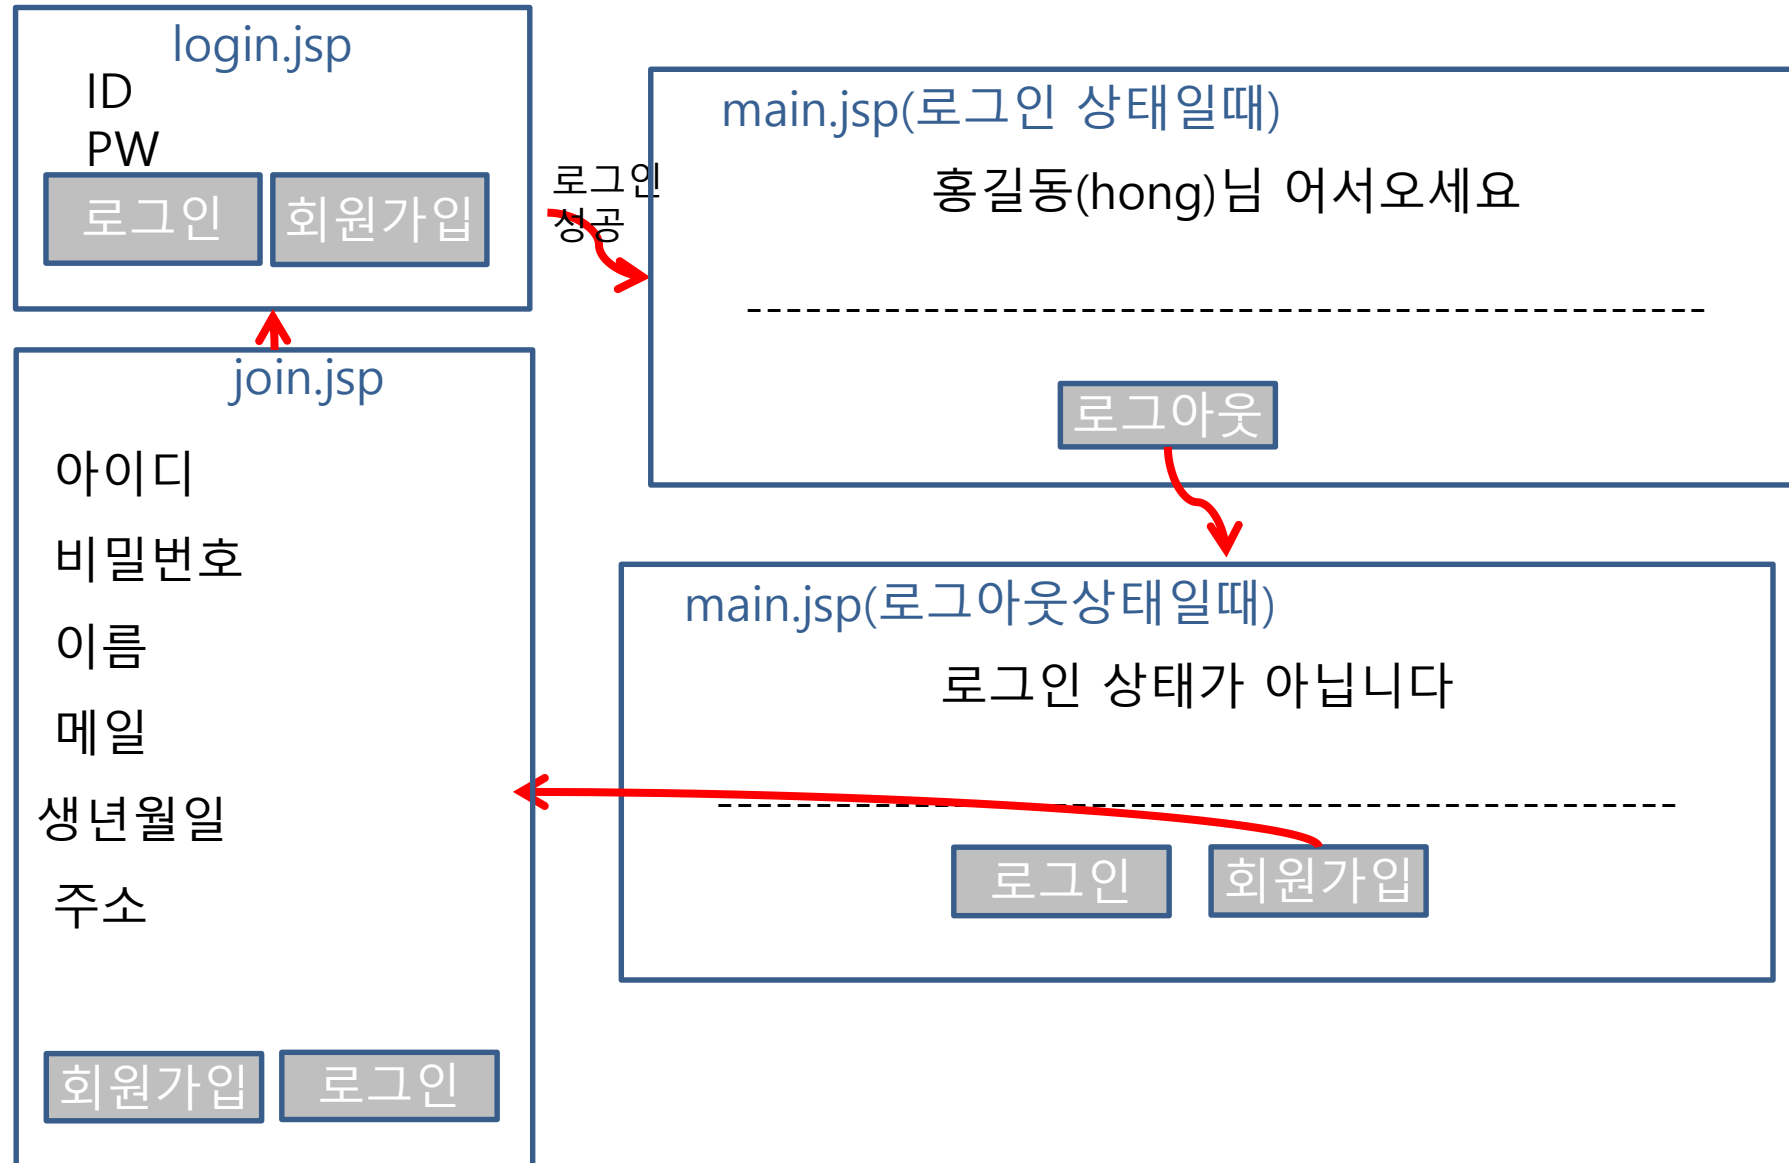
login.jsp
ID
PW
로그인
회원가입

로그인 성공

main.jsp(로그인 상태일때)
홍길동(hong)님 어서오세요
-------------------------------------------
로그아웃

join.jsp
아이디
비밀번호
이름
메일
생년월일
주소
회원가입
로그인

main.jsp(로그아웃상태일때)
로그인 상태가 아닙니다
-------------------------------------------
로그인
회원가입